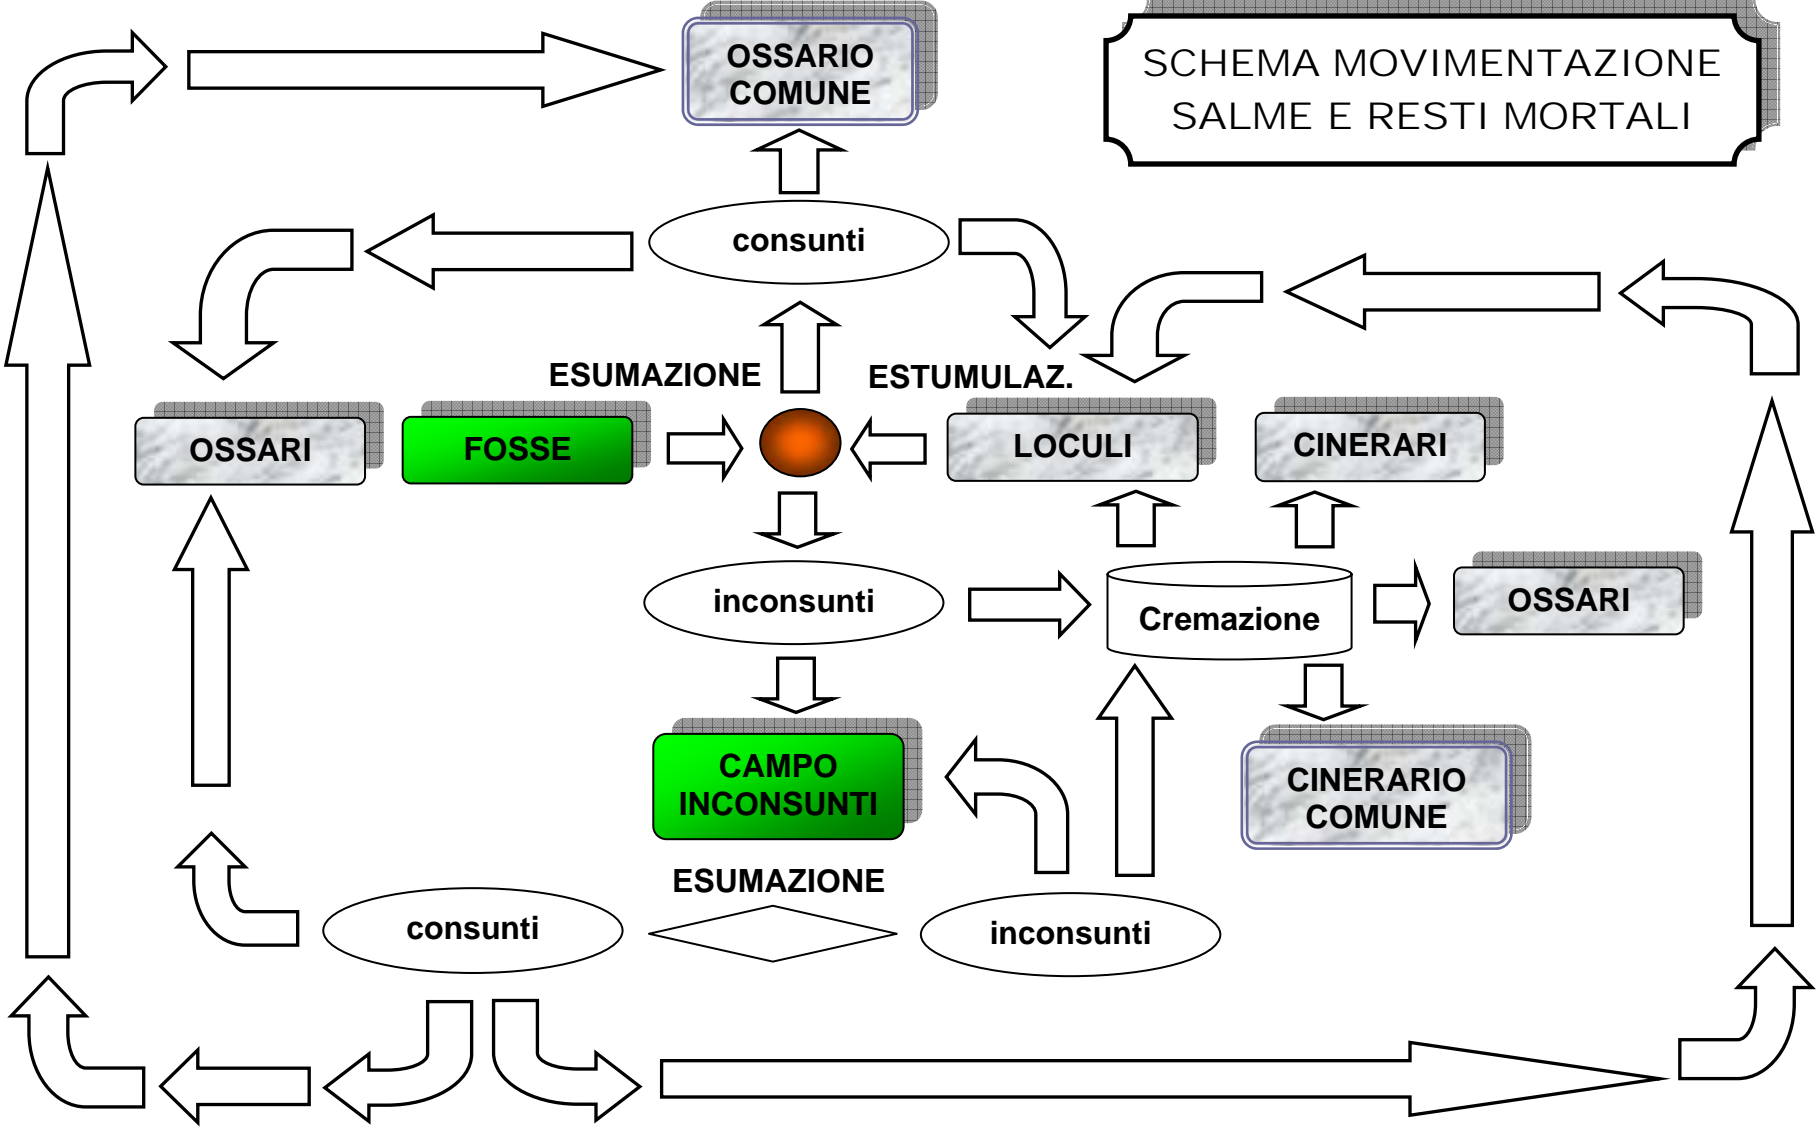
OSSARIO COMUNE

SCHEMA MOVIMENTAZIONE SALME E RESTI MORTALI

consunti

ESUMAZIONE

ESTUMULAZ.

OSSARI

FOSSE

LOCULI

CINERARI

inconsunti

Cremazione

OSSARI

CAMPO INCONSUNTI

CINERARIO COMUNE

ESUMAZIONE

consunti

inconsunti